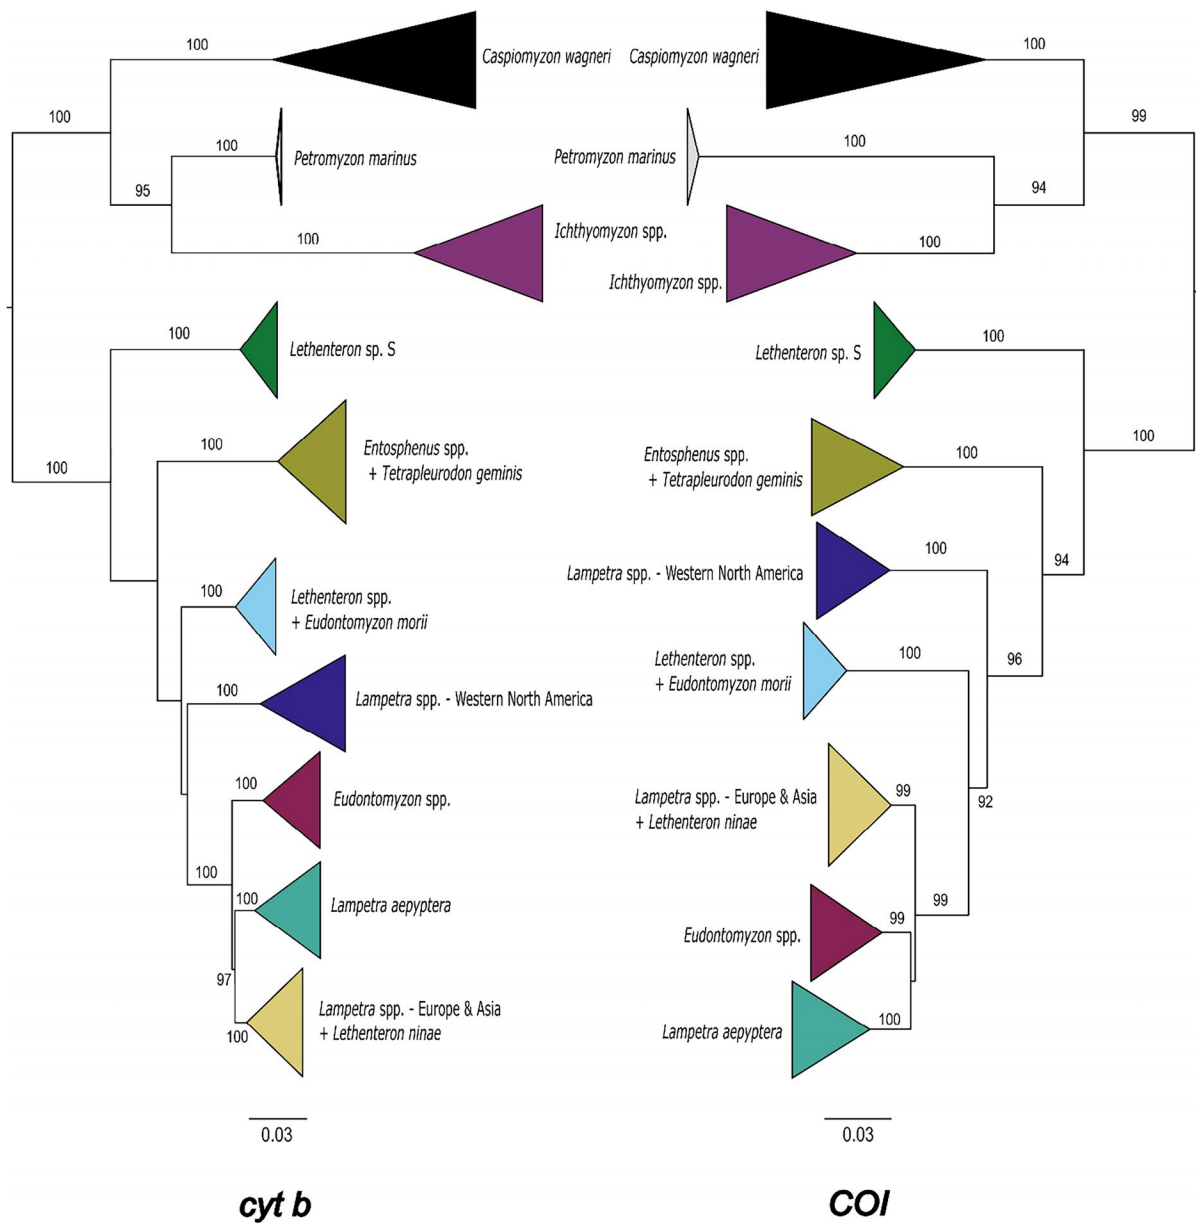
100
Caspiomyzon wagneri
Caspiomyzon wagneri
100

100
100
Petromyzon marinus
Petromyzon marinus
100
99

95
94

100
Ichthyomyzon spp.
Ichthyomyzon spp.
100

100
Lethenteron sp. S
Lethenteron sp. S
100

100
100
Entosphenus spp. + Tetrapleurodon geminis
Entosphenus spp. + Tetrapleurodon geminis
100
100

100
Lethenteron spp. + Eudontomyzon morii
Lampetra spp. - Western North America
100
94

100
Lampetra spp. - Western North America
Lethenteron spp. + Eudontomyzon morii
100
96

100
Eudontomyzon spp.
Lampetra spp. - Europe & Asia + Lethenteron ninae
99
92

100
100
Lampetra aepyptera
Eudontomyzon spp.
99
99

97
100
Lampetra spp. - Europe & Asia + Lethenteron ninae
Lampetra aepyptera
100

0.03
0.03

cyt b
COI